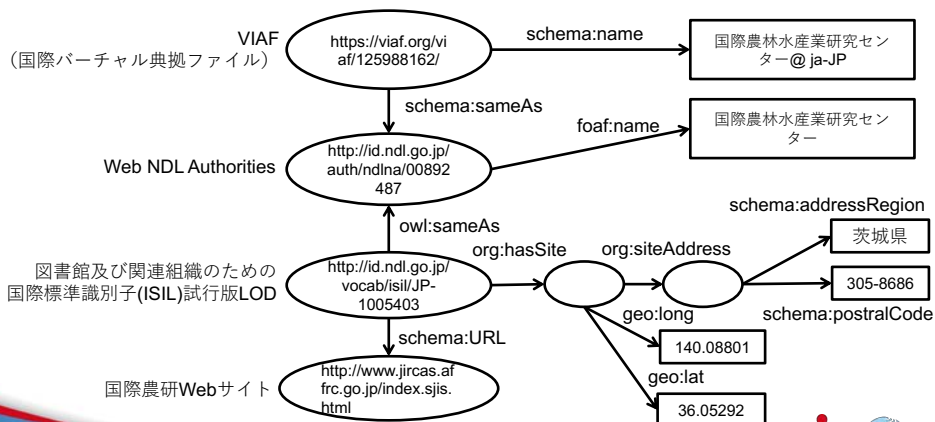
VIAF
（国際バーチャル典拠ファイル）

https://viaf.org/viaf/125988162/

schema:name

国際農林水産業研究センター@ ja-JP

schema:sameAs

foaf:name

国際農林水産業研究センター

Web NDL Authorities

http://id.ndl.go.jp/auth/ndlna/00892487

owl:sameAs

schema:addressRegion

茨城県

org:hasSite

org:siteAddress

図書館及び関連組織のための国際標準識別子(ISIL)試行版LOD

http://id.ndl.go.jp/vocab/isil/JP-1005403

305-8686

schema:postralCode

geo:long

140.08801

schema:URL

geo:lat

国際農研Webサイト

http://www.jircas.affrc.go.jp/index.sjis.html

36.05292